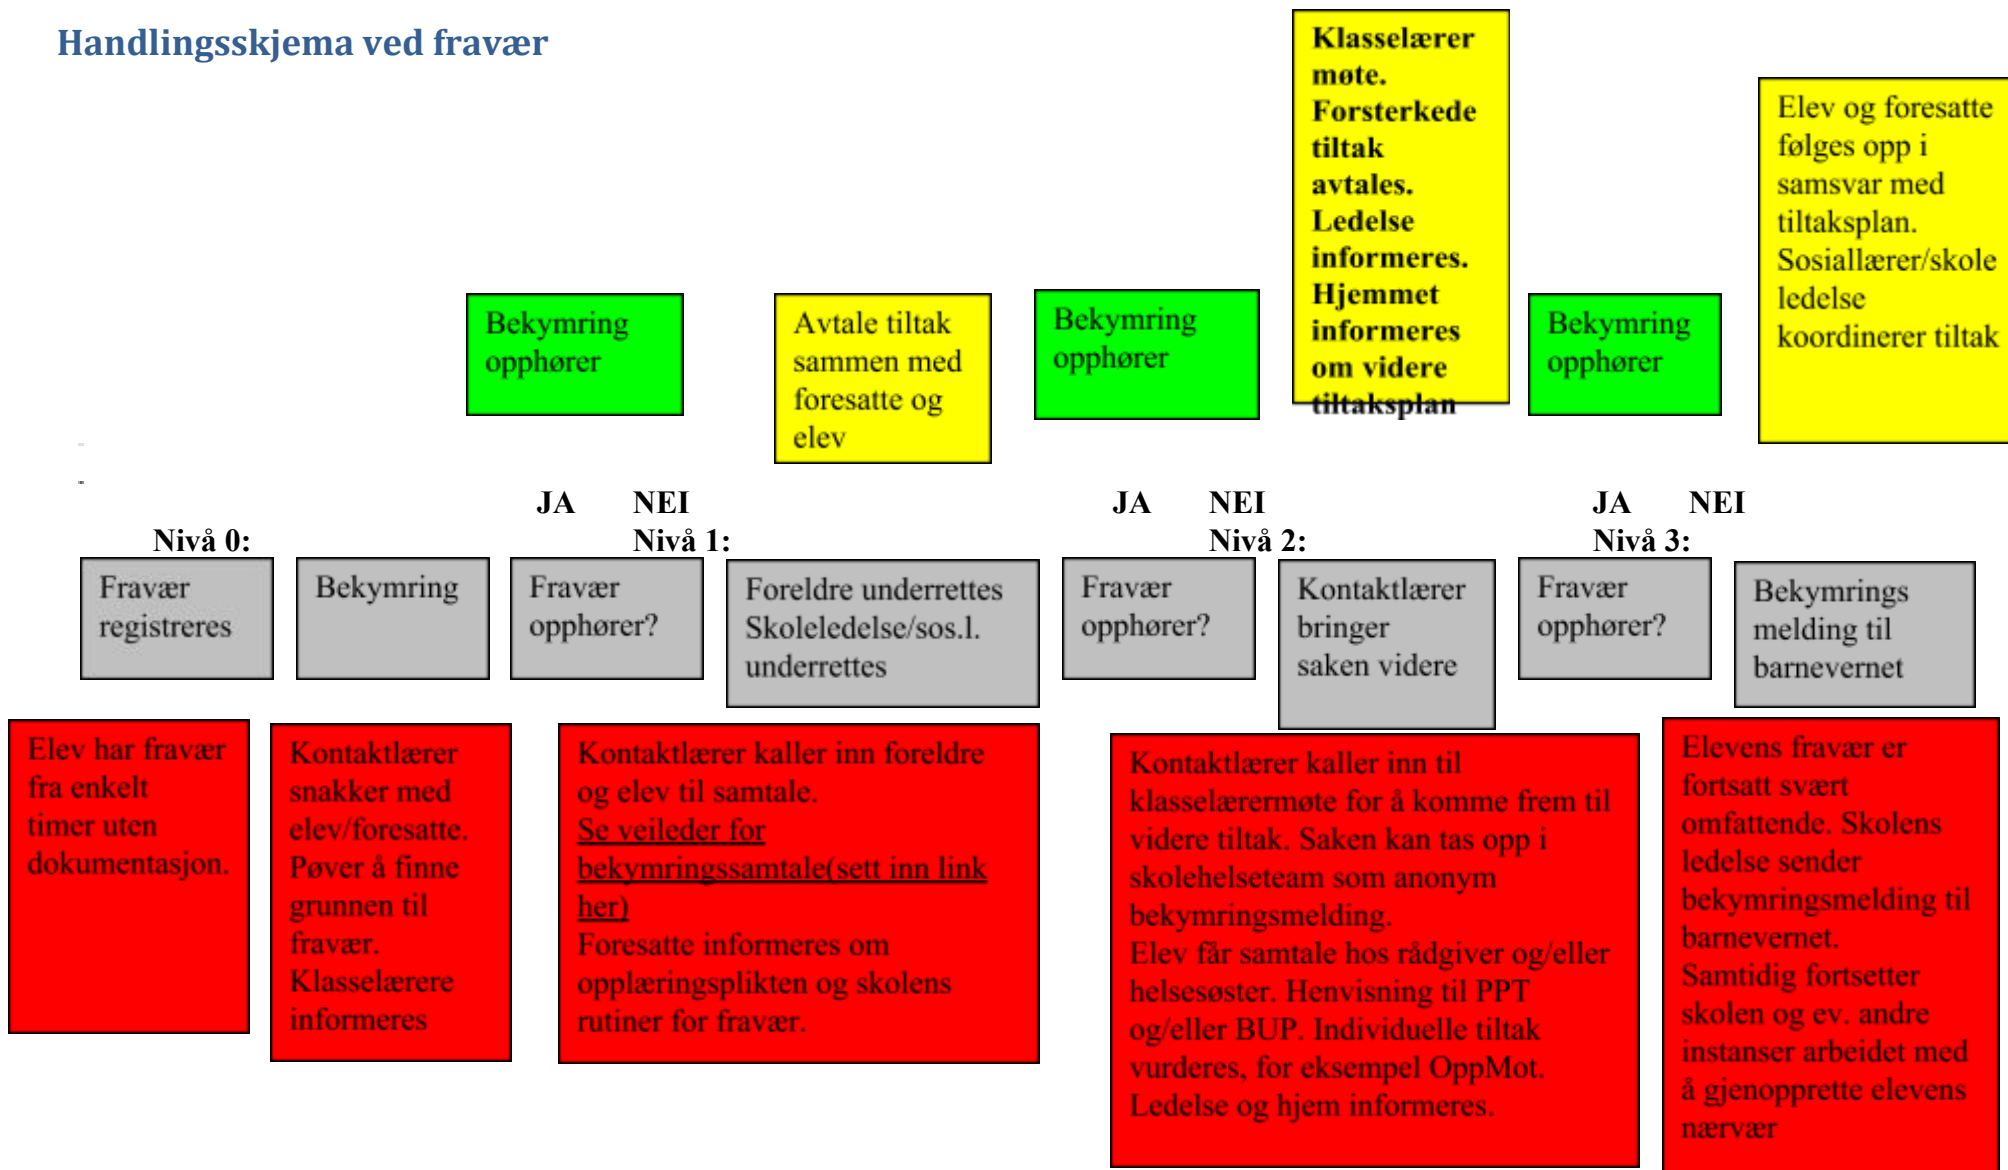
Handlingsskjema ved fravær

Bekymring opphører

Avtale tiltak sammen med foresatte og elev

Bekymring opphører

Klasselærer møte. Forsterkede tiltak avtales. Ledelse informeres. Hjemmet informeres om videre tiltaksplan

Bekymring opphører

Elev og foresatte følges opp i samsvar med tiltaksplan. Sosiallærer/skole ledelse koordinerer tiltak

JA NEI

JA NEI

JA NEI

Nivå 0:

Nivå 1:

Nivå 2:

Nivå 3:

Fravær registreres

Bekymring

Fravær opphører?

Foreldre underrettes Skoleledelse/sos.l. underrettes

Fravær opphører?

Kontaktlærer bringer saken videre

Fravær opphører?

Bekymrings melding til barnevernet

Elev har fravær fra enkelt timer uten dokumentasjon.

Kontaktlærer snakker med elev/foresatte. Pøver å finne grunnen til fravær. Klasselærere informeres

Kontaktlærer kaller inn foreldre og elev til samtale.
Se veileder for bekymringssamtale(sett inn link her)
Foresatte informeres om opplæringsplikten og skolens rutiner for fravær.

Kontaktlærer kaller inn til klasselærermøte for å komme frem til videre tiltak. Saken kan tas opp i skolehelseteam som anonym bekymringsmelding.
Elev får samtale hos rådgiver og/eller helsesøster. Henvisning til PPT og/eller BUP. Individuelle tiltak vurderes, for eksempel OppMot.
Ledelse og hjem informeres.

Elevens fravær er fortsatt svært omfattende. Skolens ledelse sender bekymringsmelding til barnevernet.
Samtidig fortsetter skolen og ev. andre instanser arbeidet med å gjenopprette elevens nærvær